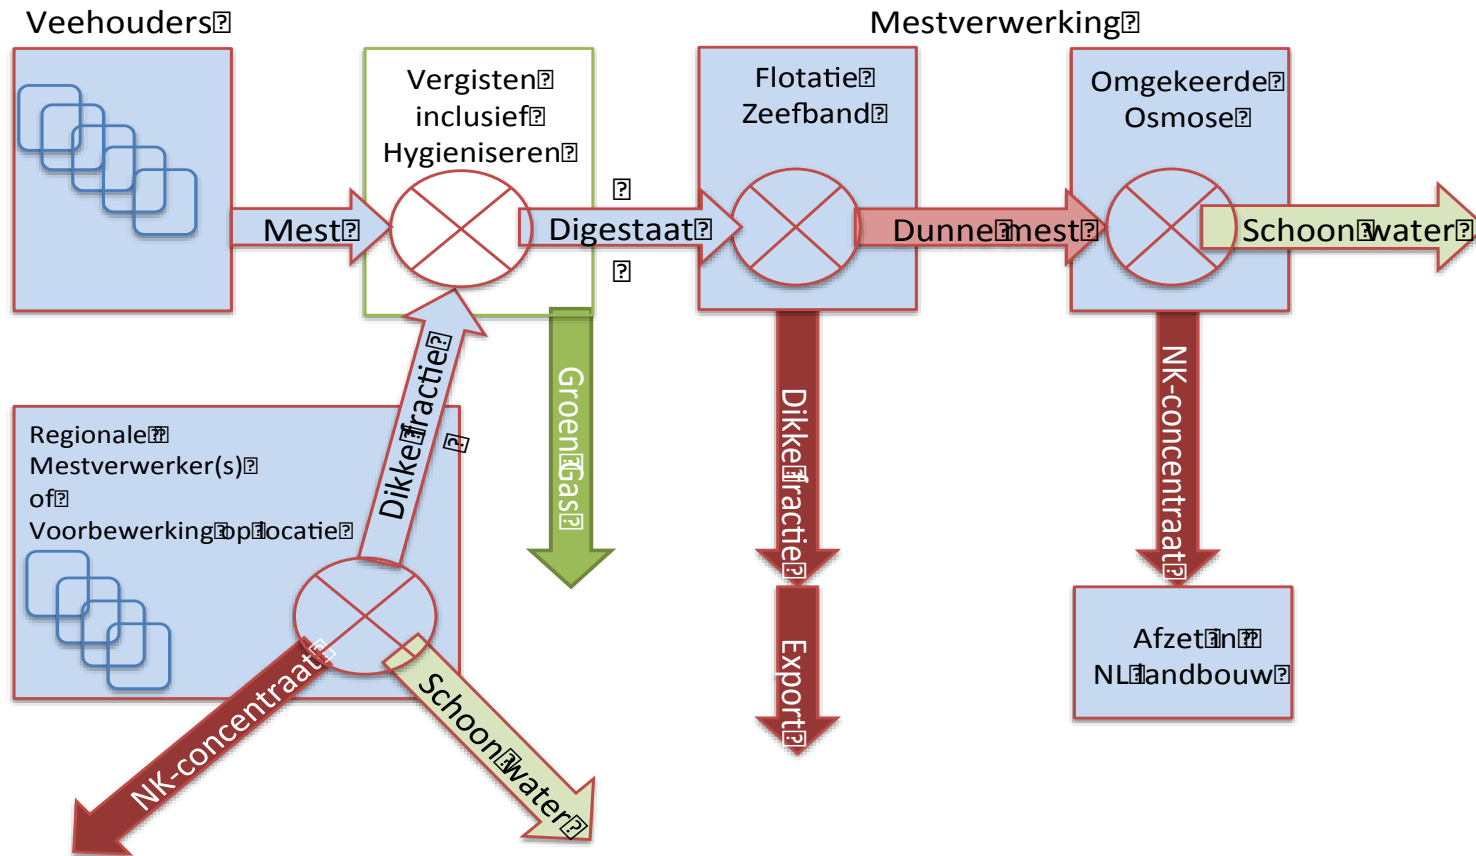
Veehouders

Mestverwerking

Vergisten inclusief Hygieniseren

Flotatie Zeefband

Omgekeerde Osmose

Mest

Digestaat

Dunne mest

Schoon water

Dikke fractie

Groen Gas

Dikke fractie

NK-concentraat

Regionale Mestverwerker(s) of Voorbewerking op locatie

Afzet in NL landbouw

Export

NK-concentraat

Schoon water